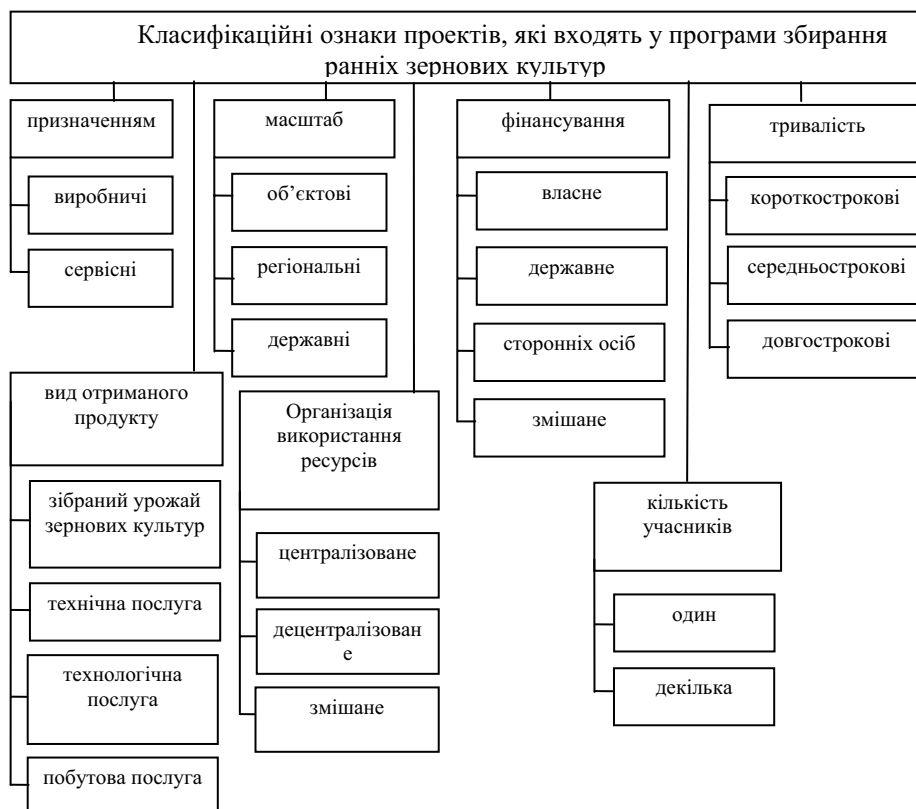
Класифікаційні ознаки проектів, які входять у програми збирання ранніх зернових культур

призначенням

виробничі

сервісні

масштаб

об’єктові

регіональні

державні

фінансування

власне

державне

сторонніх осіб

змішане

тривалість

короткострокові

середньострокові

довгострокові

вид отриманого продукту

зібраний урожай зернових культур

технічна послуга

технологічна послуга

побутова послуга

Організація використання ресурсів

централізоване

децентралізоване

змішане

кількість учасників

один

декілька